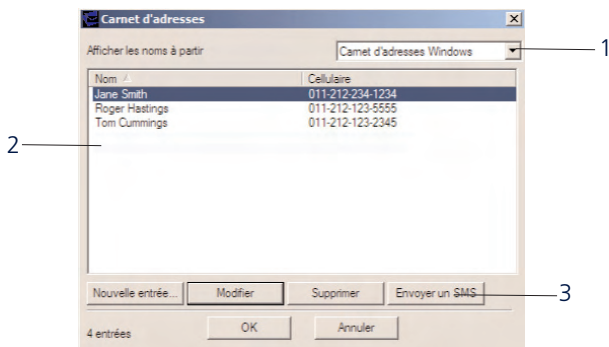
Carnet d'adresses

Afficher les noms à partir

Carnet d'adresses Windows

1

| Nom | Cellulaire |
|---|---|
| Jane Smith | 011-212-234-1234 |
| Roger Hastings | 011-212-123-5555 |
| Tom Cummings | 011-212-123-2345 |

2

Nouvelle entrée... Modifier Supprimer Envoyer un SMS

3

4 entrées

OK Annuler